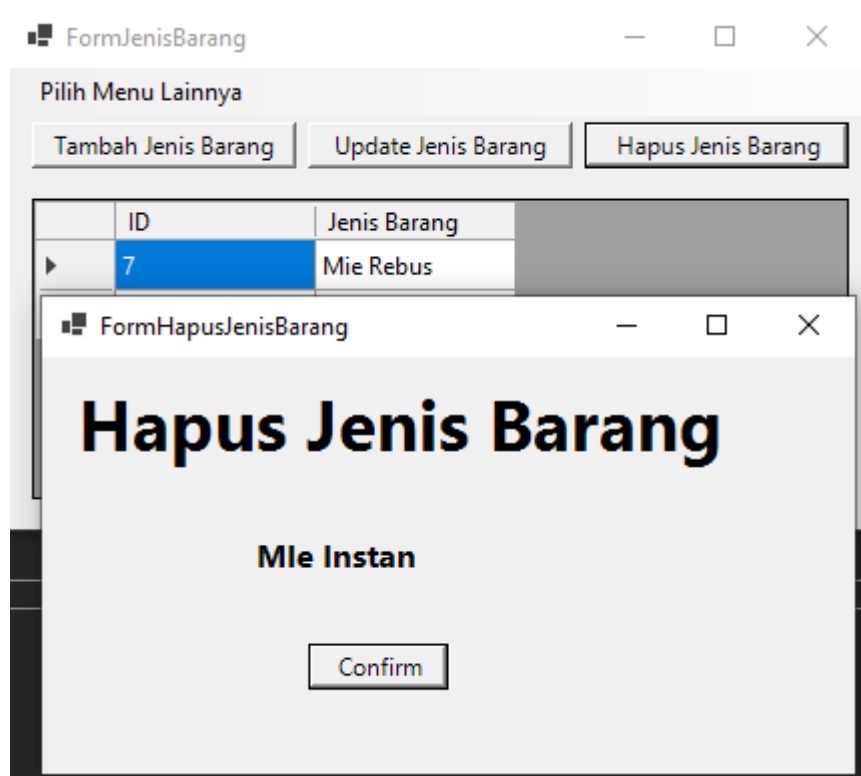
FormJenisBarang

Pilih Menu Lainnya

Tambah Jenis Barang

Update Jenis Barang

Hapus Jenis Barang

| | ID | Jenis Barang |
|---|---|---|
| ▶ | 7 | Mie Rebus |

FormHapusJenisBarang

Hapus Jenis Barang

MIe Instan

Confirm